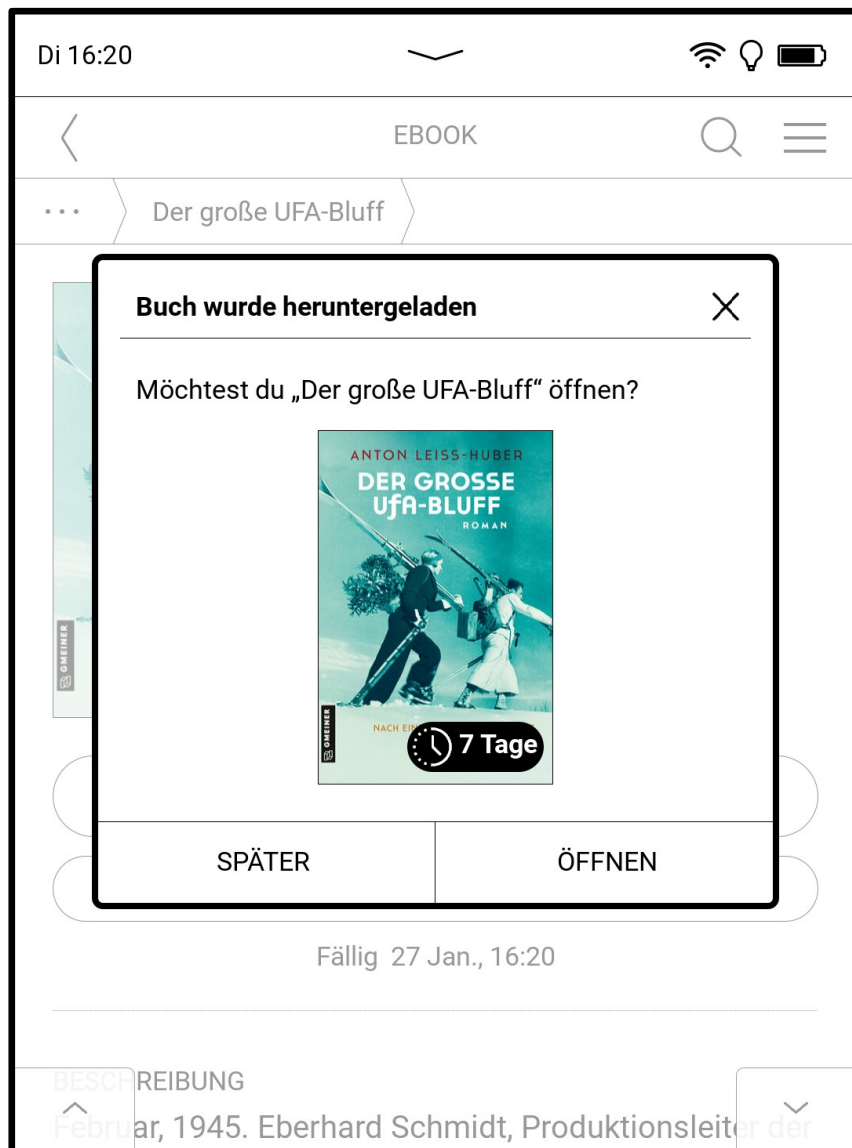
Di 16:20

EBOOK

··· Der große UFA-Bluff

GMEINER

Buch wurde heruntergeladen

Möchtest du „Der große UFA-Bluff" öffnen?

ANTON LEISS-HUBER
DER GROSSE UFA-BLUFF
ROMAN

NACH EIN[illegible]

GMEINER

7 Tage

SPÄTER

ÖFFNEN

Fällig 27 Jan., 16:20

BESCHREIBUNG

Februar, 1945. Eberhard Schmidt, Produktionsleiter der